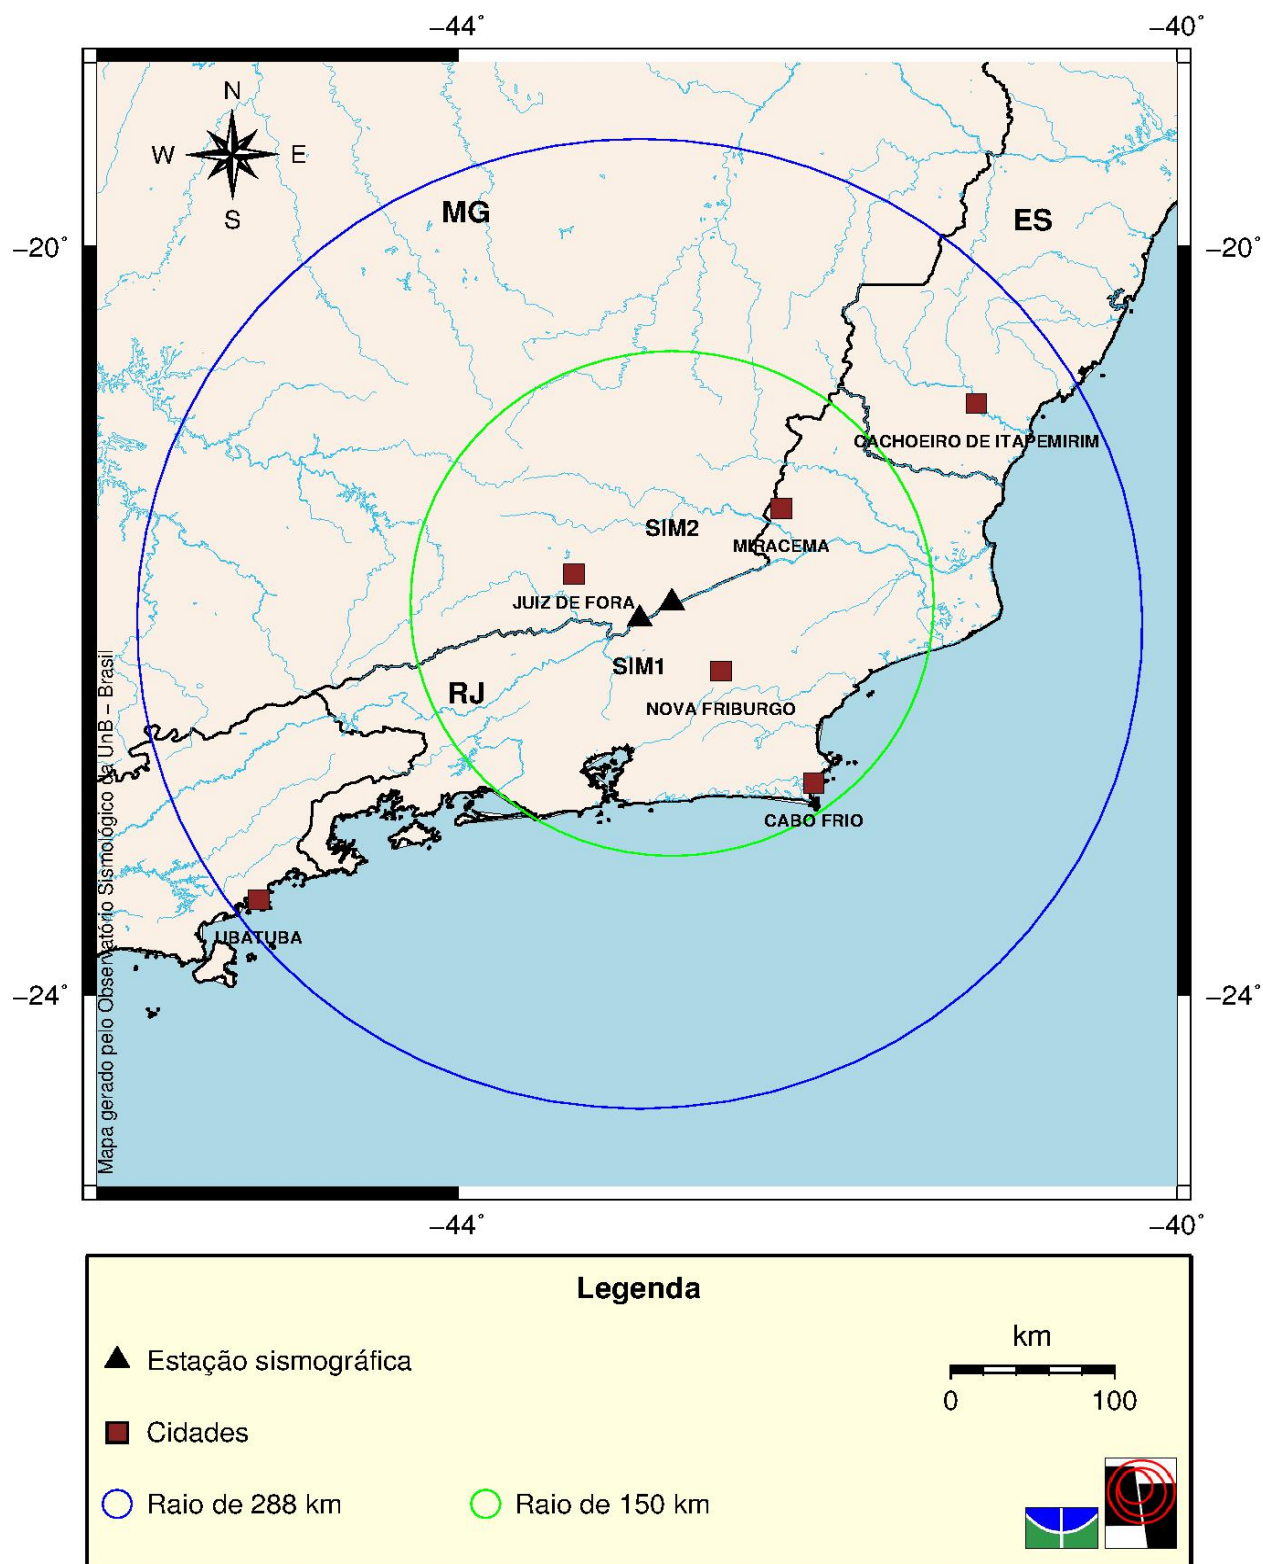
−44˚

−40˚

N

W

E

S

MG

ES

−20˚

−20˚

CACHOEIRO DE ITAPEMIRIM

SIM2

MIRACEMA

JUIZ DE FORA

SIM1

RJ

NOVA FRIBURGO

CABO FRIO

UBATUBA

Mapa gerado pelo Observatório Sismológico da UnB – Brasil

−24˚

−24˚

−44˚

−40˚

Legenda

Estação sismográfica

Cidades

Raio de 288 km

Raio de 150 km

km

0

100